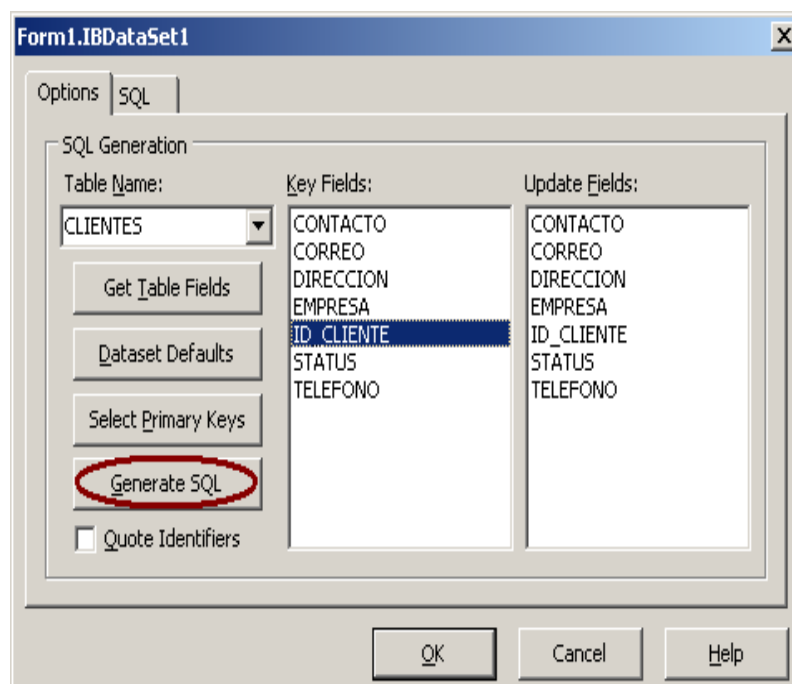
Form1.IBDataSet1
X

Options SQL

SQL Generation

Table Name:
CLIENTES

Get Table Fields

Dataset Defaults

Select Primary Keys

Generate SQL

Quote Identifiers

Key Fields:
CONTACTO
CORREO
DIRECCION
EMPRESA
ID_CLIENTE
STATUS
TELEFONO

Update Fields:
CONTACTO
CORREO
DIRECCION
EMPRESA
ID_CLIENTE
STATUS
TELEFONO

OK Cancel Help